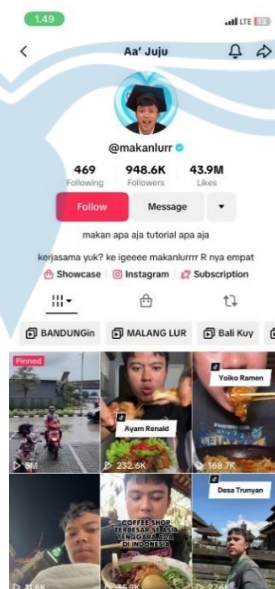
1.49

LTE

Aa' Juju

@makanlurr

469
Following

948.6K
Followers

43.9M
Likes

Follow

Message

makan apa aja tutorial apa aja

kerjasama yuk? ke igeeee makanlurrrr R nya empat

Showcase | Instagram | Subscription

BANDUNGin

MALANG LUR

Bali Kuy

Pinned

Ayam Ronald

Yoiko Ramen

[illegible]M

232.6K

168.7K

COFFEE SHOP TERBESAR SE ASIA TENGGARA ADA DI INDONESIA

Desa Trunyan

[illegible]

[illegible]

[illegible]